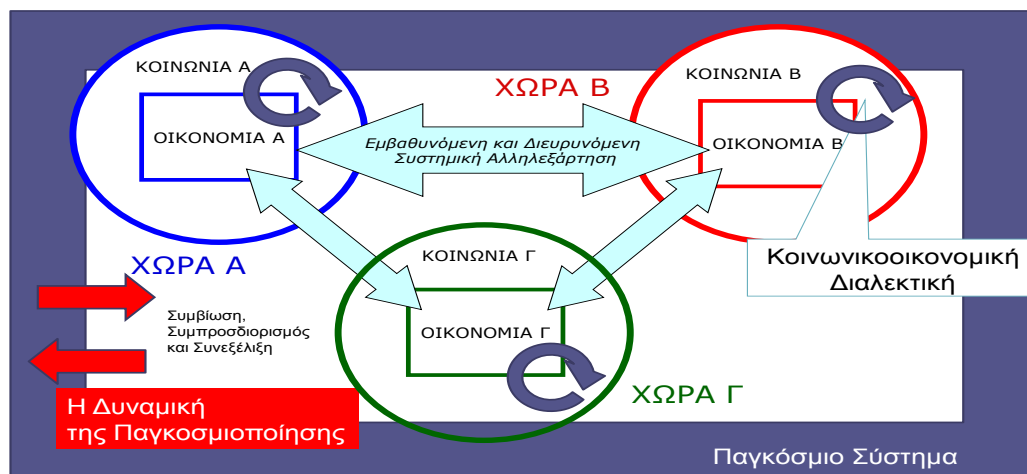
ΚΟΙΝΩΝΙΑ Α

ΟΙΚΟΝΟΜΙΑ Α

ΧΩΡΑ Β

ΚΟΙΝΩΝΙΑ Β

ΟΙΚΟΝΟΜΙΑ Β

Εμβαθυνόμενη και Διευρυνόμενη Συστημική Αλληλεξάρτηση

ΧΩΡΑ Α

ΚΟΙΝΩΝΙΑ Γ

ΟΙΚΟΝΟΜΙΑ Γ

Κοινωνικοοικονομική Διαλεκτική

Συμβίωση, Συμπροσδιορισμός και Συνεξέλιξη

ΧΩΡΑ Γ

Η Δυναμική της Παγκοσμιοποίησης

Παγκόσμιο Σύστημα